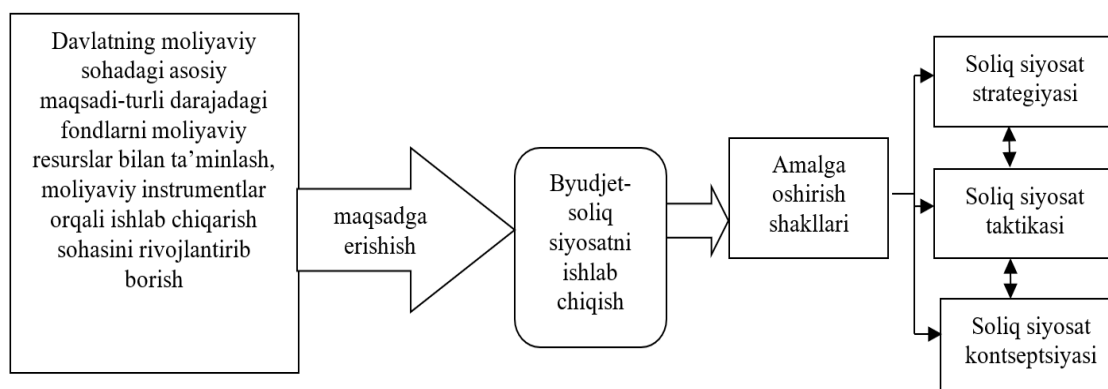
Davlatning moliyaviy sohadagi asosiy maqsadi-turli darajadagi fondlarni moliyaviy resurslar bilan ta'minlash, moliyaviy instrumentlar orqali ishlab chiqarish sohasini rivojlantirib borish

maqsadga erishish

Byudjet-soliq siyosatni ishlab chiqish

Amalga oshirish shakllari

Soliq siyosat strategiyasi

Soliq siyosat taktikasi

Soliq siyosat kontseptsiyasi